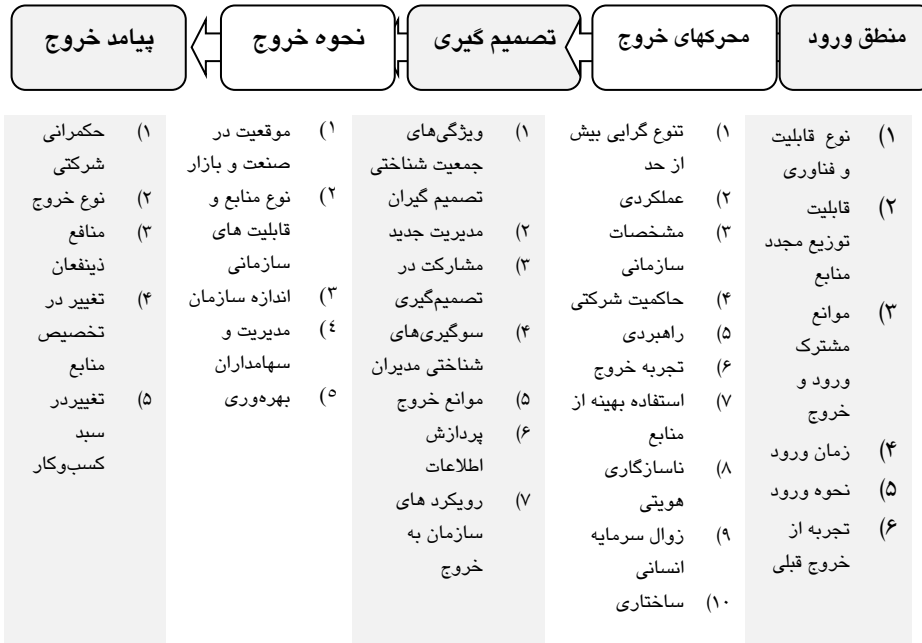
منطق ورود | محرکهای خروج | تصمیم گیری | نحوه خروج | پیامد خروج

۱) نوع قابلیت و فناوری
۲) قابلیت توزیع مجدد منابع
۳) موانع مشترک ورود و خروج
۴) زمان ورود
۵) نحوه ورود
۶) تجربه از خروج قبلی

۱) تنوع گرایی بیش از حد
۲) عملکردی
۳) مشخصات سازمانی
۴) حاکمیت شرکتی
۵) راهبردی
۶) تجربه خروج
۷) استفاده بهینه از منابع
۸) ناسازگاری هویتی
۹) زوال سرمایه انسانی
۱۰) ساختاری

۱) ویژگی‌های جمعیت شناختی تصمیم گیران
۲) مدیریت جدید
۳) مشارکت در تصمیم‌گیری
۴) سوگیری‌های شناختی مدیران
۵) موانع خروج
۶) پردازش اطلاعات
۷) رویکرد های سازمان به خروج

۱) موقعیت در صنعت و بازار
۲) نوع منابع و قابلیت های سازمانی
۳) اندازه سازمان
٤) مدیریت و سهامداران
٥) بهره‌وری

۱) حکمرانی شرکتی
۲) نوع خروج
۳) منافع ذینفعان
۴) تغییر در تخصیص منابع
۵) تغییردر سبد کسب‌وکار